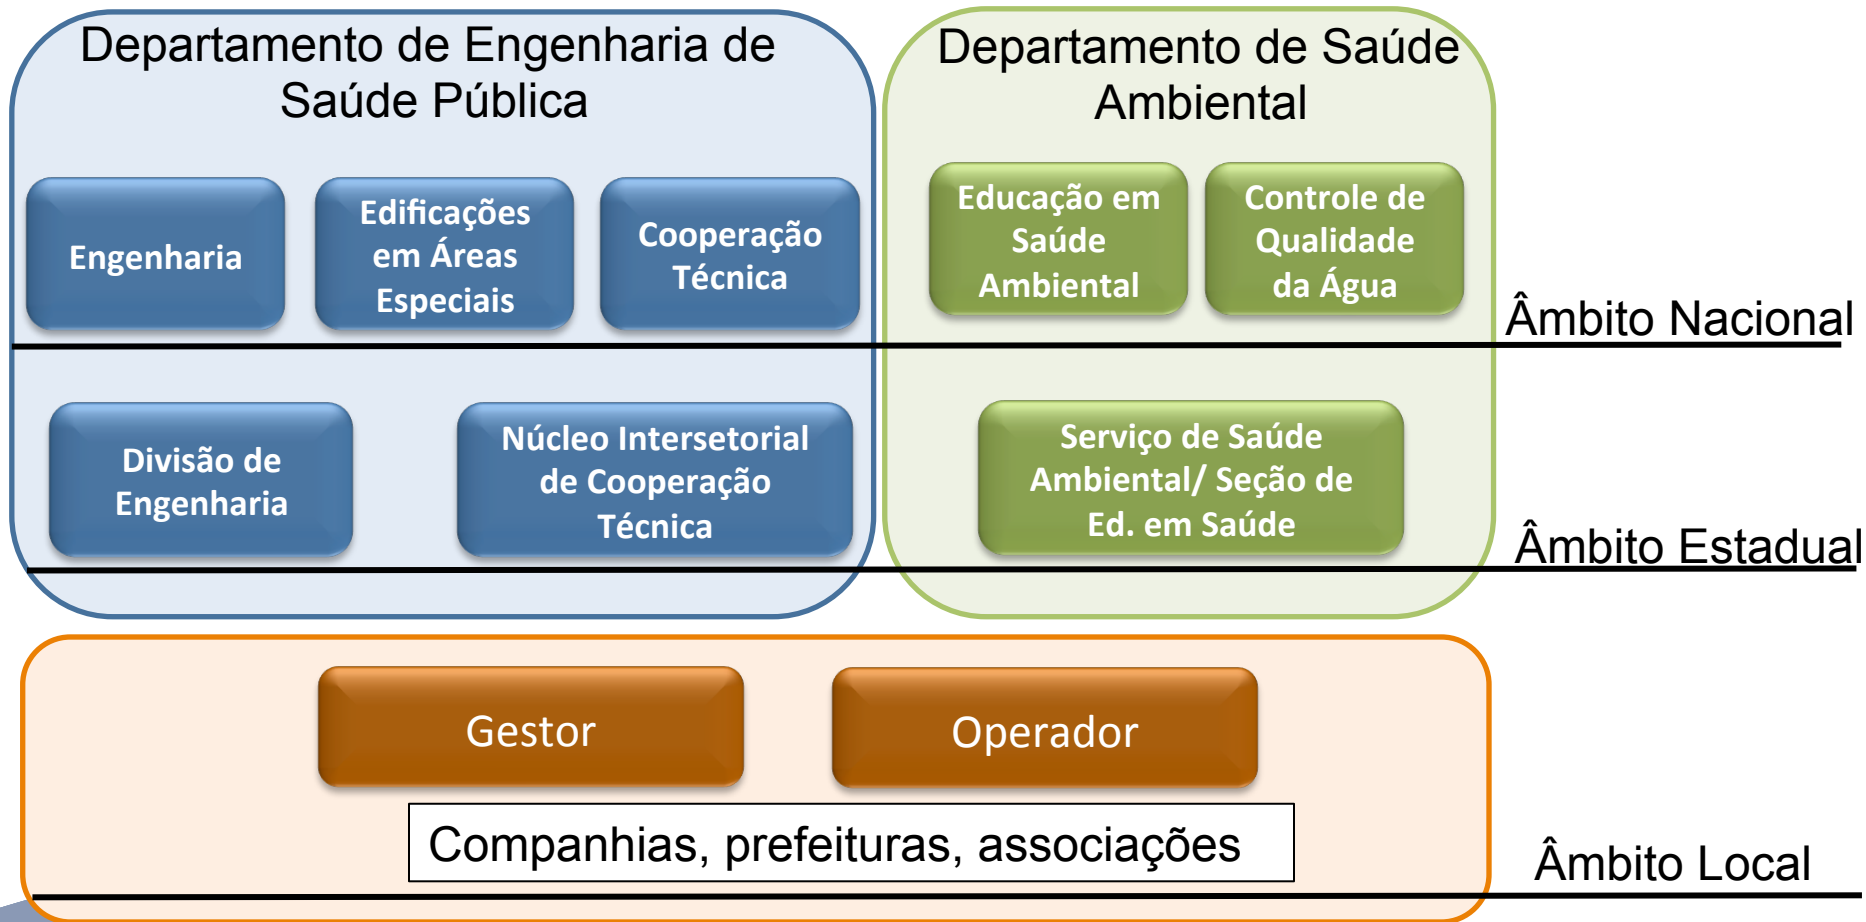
Departamento de Engenharia de Saúde Pública

Departamento de Saúde Ambiental

Engenharia

Edificações em Áreas Especiais

Cooperação Técnica

Educação em Saúde Ambiental

Controle de Qualidade da Água

Âmbito Nacional

Divisão de Engenharia

Núcleo Intersetorial de Cooperação Técnica

Serviço de Saúde Ambiental/ Seção de Ed. em Saúde

Âmbito Estadual

Gestor

Operador

Companhias, prefeituras, associações

Âmbito Local